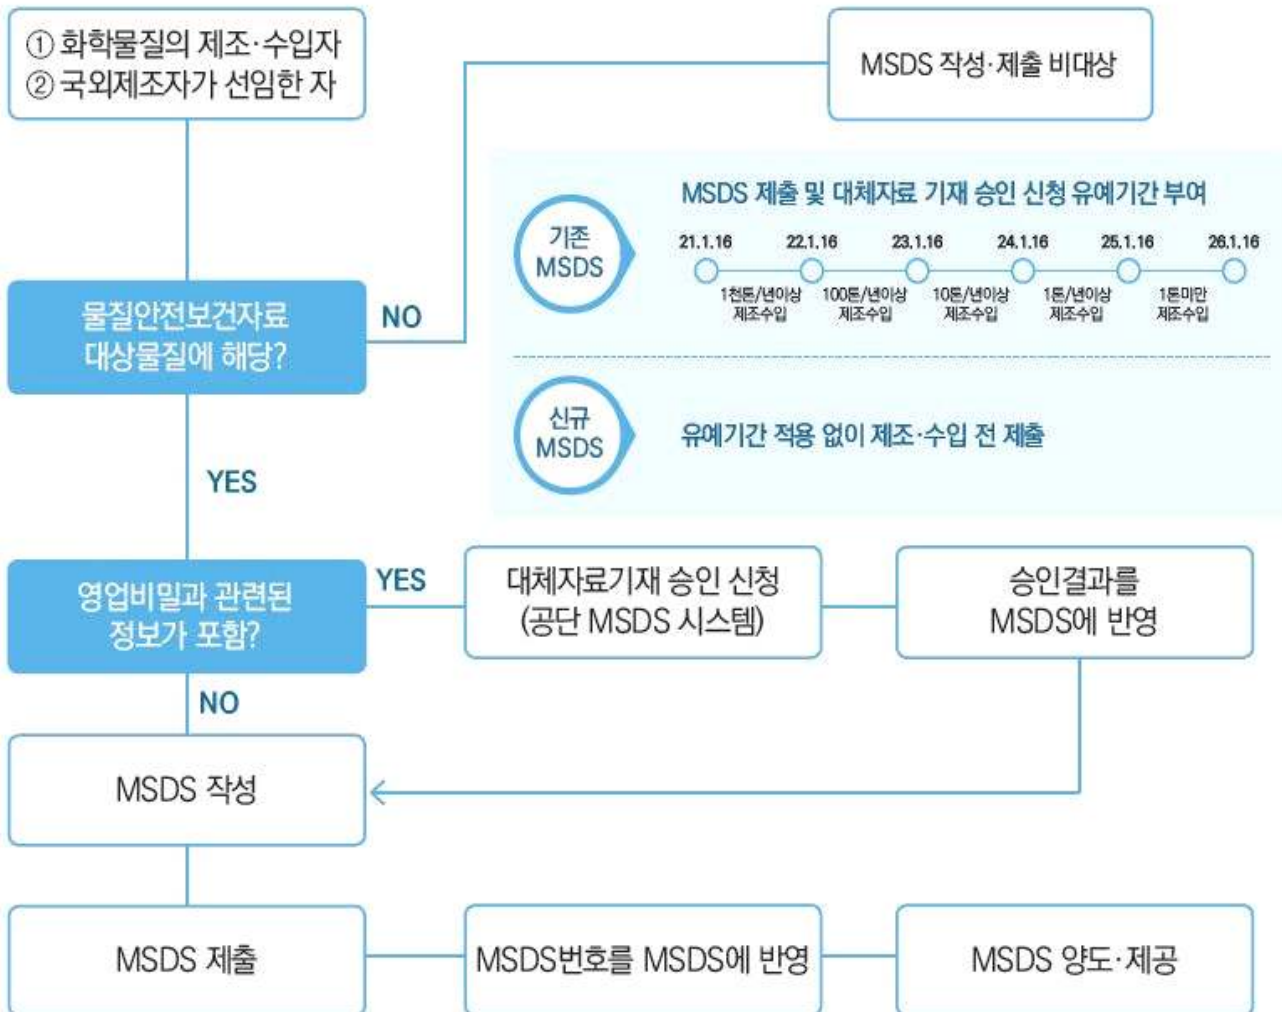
① 화학물질의 제조·수입자
② 국외제조자가 선임한 자

MSDS 작성·제출 비대상

물질안전보건자료 대상물질에 해당?

NO

기존 MSDS

MSDS 제출 및 대체자료 기재 승인 신청 유예기간 부여

21.1.16 22.1.16 23.1.16 24.1.16 25.1.16 26.1.16

1천톤/년이상 제조수입
100톤/년이상 제조수입
10톤/년이상 제조수입
1톤/년이상 제조수입
1톤미만 제조수입

신규 MSDS

유예기간 적용 없이 제조·수입 전 제출

YES

영업비밀과 관련된 정보가 포함?

YES

대체자료기재 승인 신청 (공단 MSDS 시스템)

승인결과를 MSDS에 반영

NO

MSDS 작성

MSDS 제출

MSDS번호를 MSDS에 반영

MSDS 양도·제공